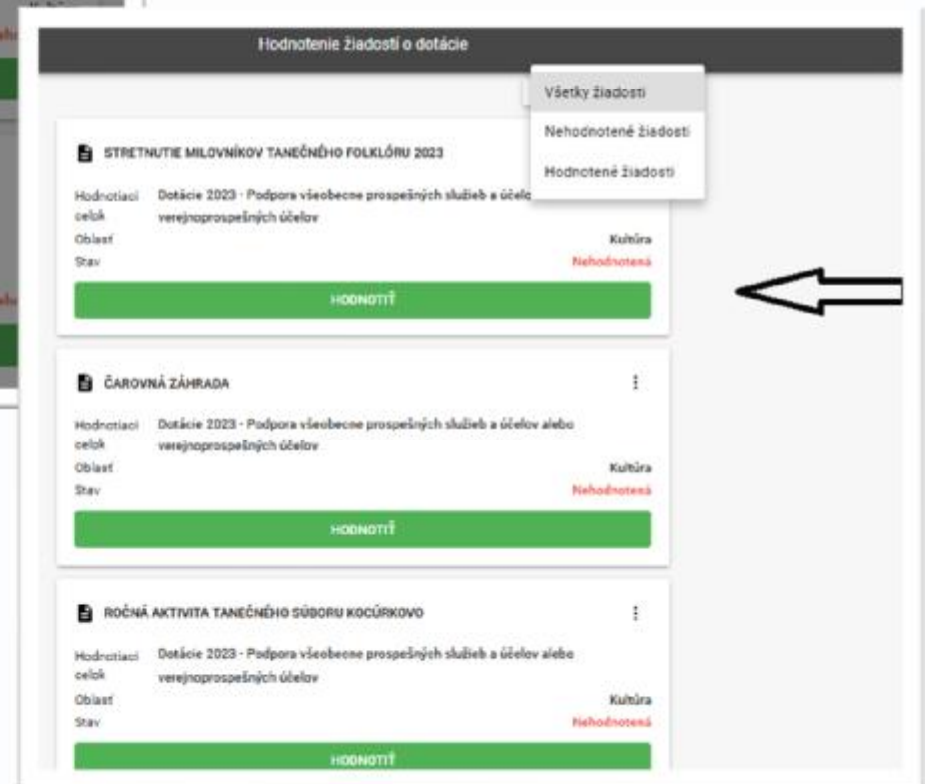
Hodnotenie žiadostí o dotácie

Všetky žiadosti
Nehodnotené žiadosti
Hodnotené žiadosti

STRETNUTIE MILOVNÍKOV TANEČNÉHO FOLKLÓRU 2023

Hodnotiaci celok Dotácie 2023 - Podpora všeobecne prospešných služieb a účelo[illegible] verejnoprospešných účelov
Oblasť Kultúra
Stav Nehodnotená

HODNOTIŤ

ČAROVNÁ ZÁHRADA

Hodnotiaci celok Dotácie 2023 - Podpora všeobecne prospešných služieb a účelov alebo verejnoprospešných účelov
Oblasť Kultúra
Stav Nehodnotená

HODNOTIŤ

ROČNÁ AKTIVITA TANEČNÉHO SÚBORU KOCÚRKOVO

Hodnotiaci celok Dotácie 2023 - Podpora všeobecne prospešných služieb a účelov alebo verejnoprospešných účelov
Oblasť Kultúra
Stav Nehodnotená

HODNOTIŤ